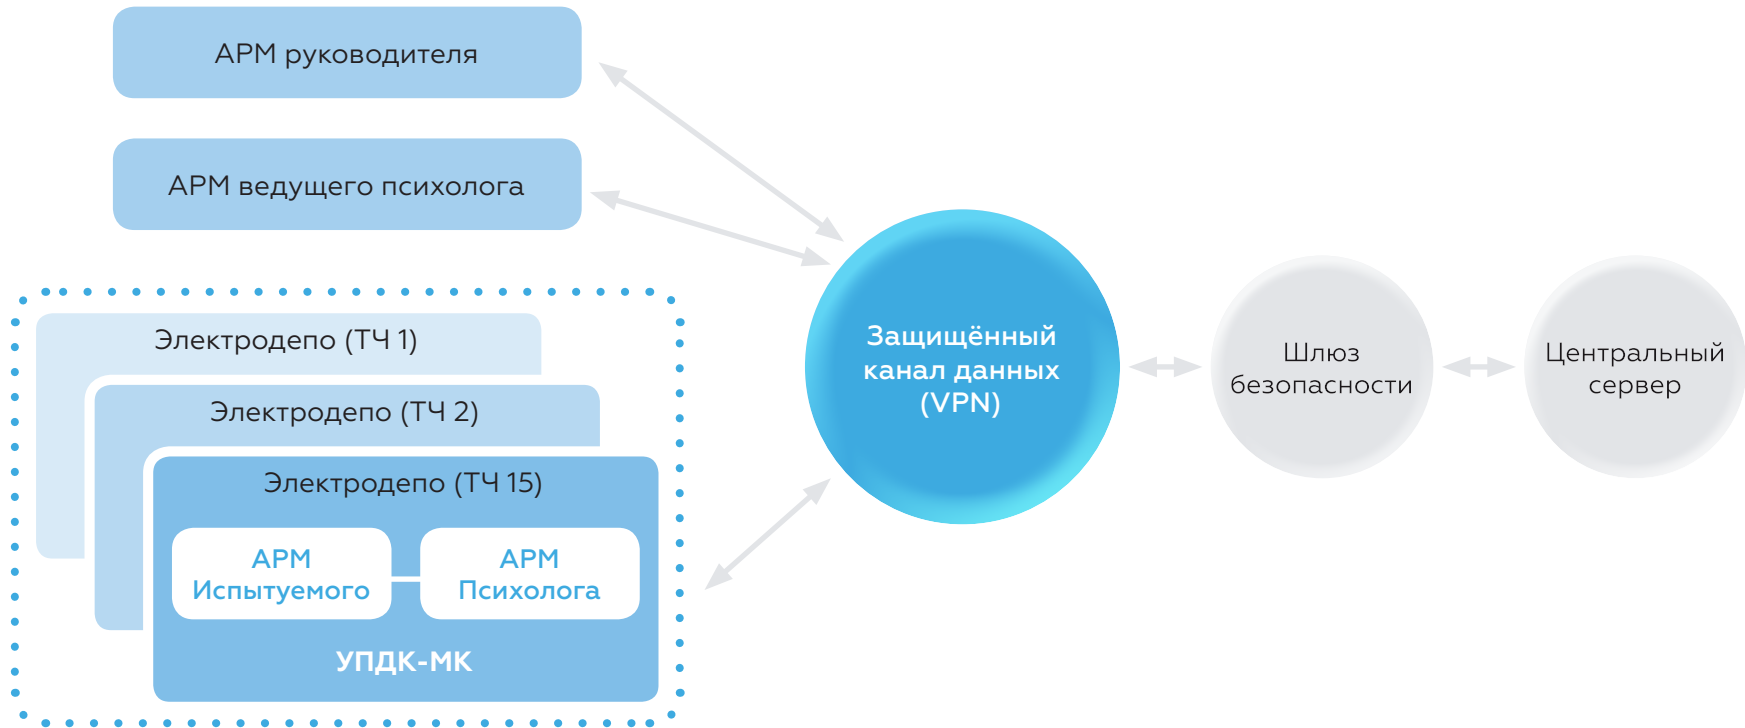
АРМ руководителя

АРМ ведущего психолога

Электродепо (ТЧ 1)

Электродепо (ТЧ 2)

Электродепо (ТЧ 15)

АРМ Испытуемого

АРМ Психолога

УПДК-МК

Защищённый канал данных (VPN)

Шлюз безопасности

Центральный сервер